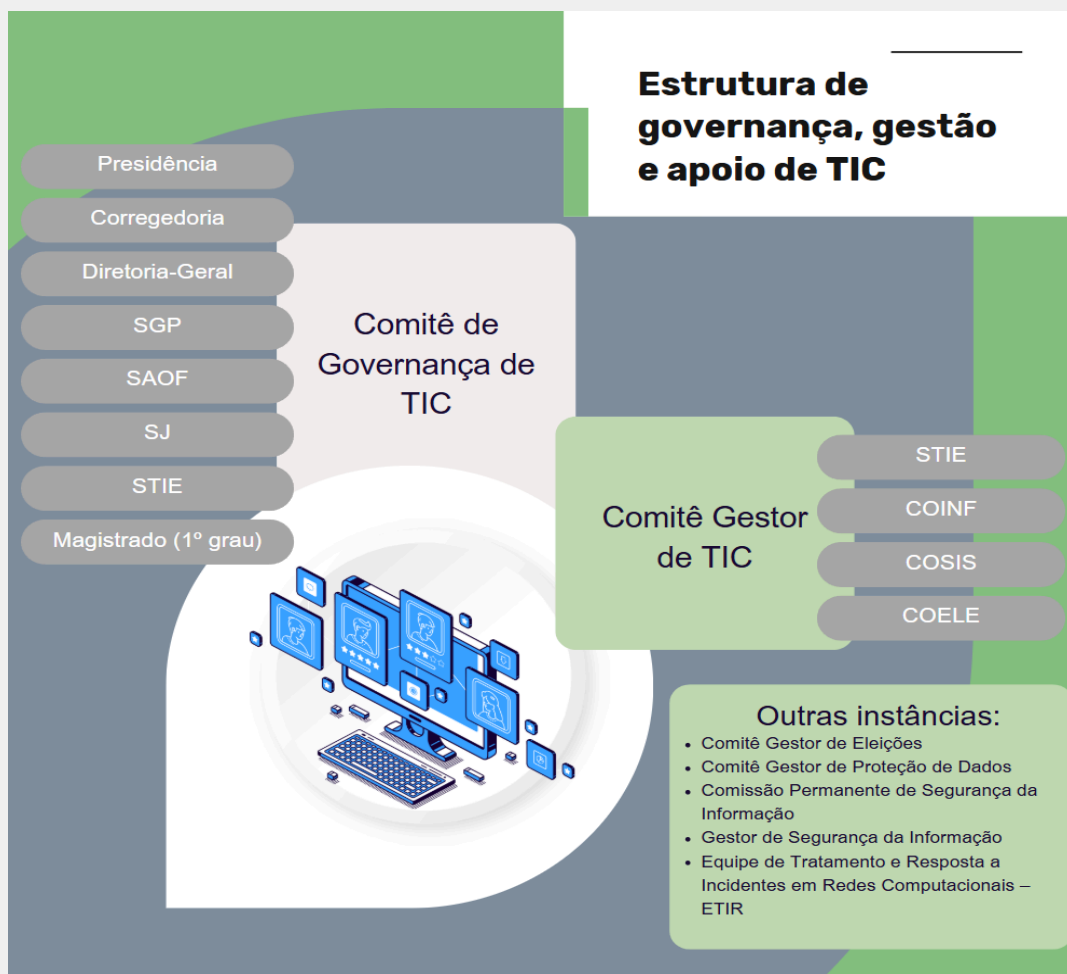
Estrutura de governança, gestão e apoio de TIC

Presidência

Corregedoria

Diretoria-Geral

SGP

SAOF

SJ

STIE

Magistrado (1º grau)

Comitê de Governança de TIC

Comitê Gestor de TIC

STIE

COINF

COSIS

COELE

Outras instâncias:
- Comitê Gestor de Eleições
- Comitê Gestor de Proteção de Dados
- Comissão Permanente de Segurança da Informação
- Gestor de Segurança da Informação
- Equipe de Tratamento e Resposta a Incidentes em Redes Computacionais – ETIR